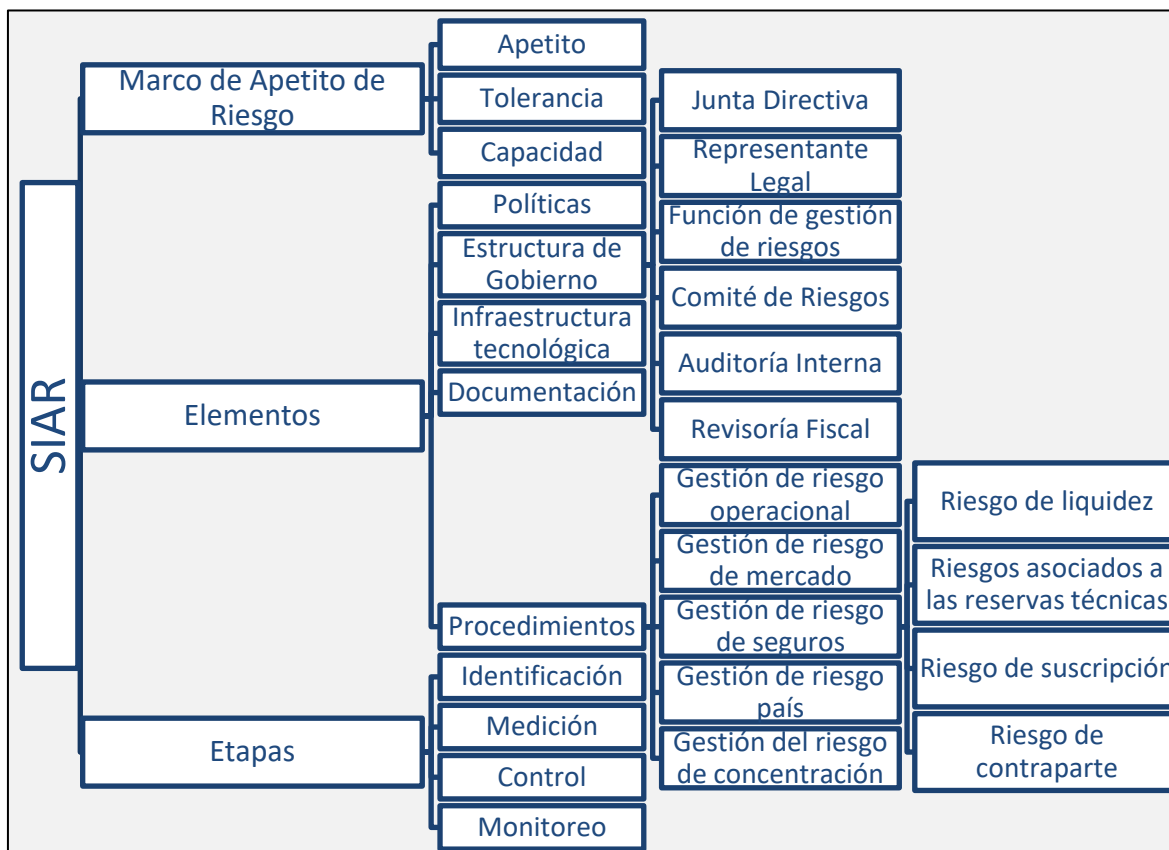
SIAR

Marco de Apetito de Riesgo

Apetito

Tolerancia

Capacidad

Elementos

Políticas

Estructura de Gobierno

Junta Directiva

Representante Legal

Función de gestión de riesgos

Comité de Riesgos

Auditoría Interna

Revisoría Fiscal

Infraestructura tecnológica

Documentación

Procedimientos

Gestión de riesgo operacional

Gestión de riesgo de mercado

Gestión de riesgo de seguros

Riesgo de liquidez

Riesgos asociados a las reservas técnicas

Riesgo de suscripción

Riesgo de contraparte

Gestión de riesgo país

Gestión del riesgo de concentración

Etapas

Identificación

Medición

Control

Monitoreo